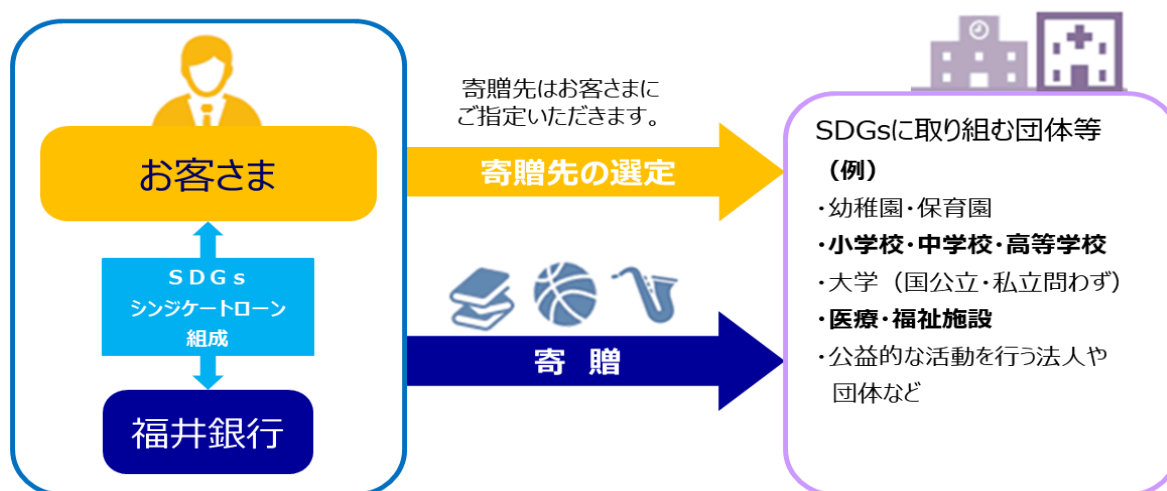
お客さま

SDGs
シンジケートローン
組成

福井銀行

寄贈先はお客さまに
ご指定いただきます。

寄贈先の選定

寄 贈

SDGsに取り組む団体等
（例）
・幼稚園・保育園
・小学校・中学校・高等学校
・大学（国公立・私立問わず）
・医療・福祉施設
・公益的な活動を行う法人や
団体など